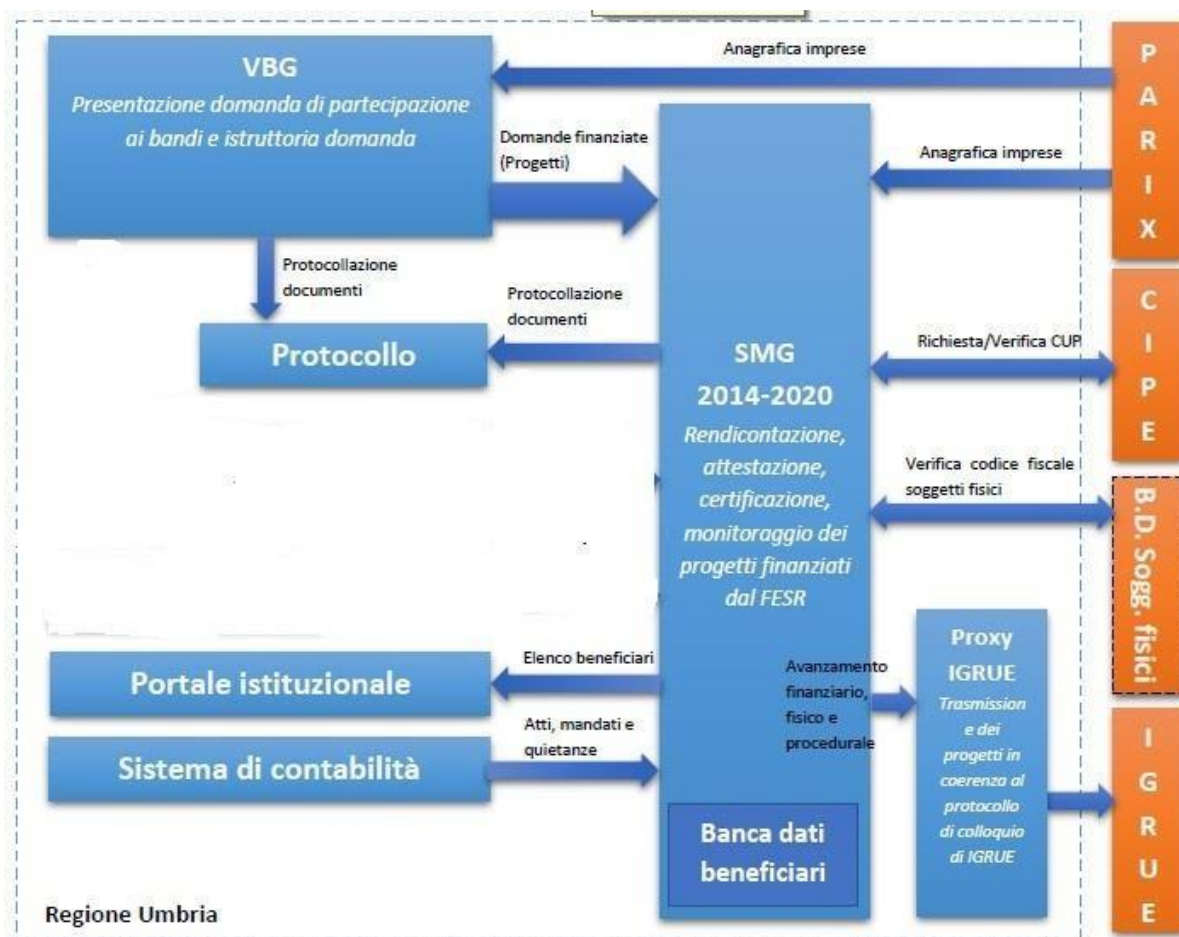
VBG
Presentazione domanda di partecipazione ai bandi e istruttoria domanda

Anagrafica imprese

P
A
R
I
X

Domande finanziate (Progetti)

Anagrafica imprese

Protocollazione documenti

Protocollazione documenti

Protocollo

SMG
2014-2020
Rendicontazione, attestazione, certificazione, monitoraggio dei progetti finanziati dal FESR

Richiesta/Verifica CUP

C
I
P
E

Verifica codice fiscale soggetti fisici

B.D. Sogg. fisici

Elenco beneficiari

Portale istituzionale

Avanzamento finanziario, fisico e procedurale

Proxy
IGRUE
Trasmissione dei progetti in coerenza al protocollo di colloquio di IGRUE

Atti, mandati e quietanze

Sistema di contabilità

Banca dati beneficiari

I
G
R
U
E

Regione Umbria